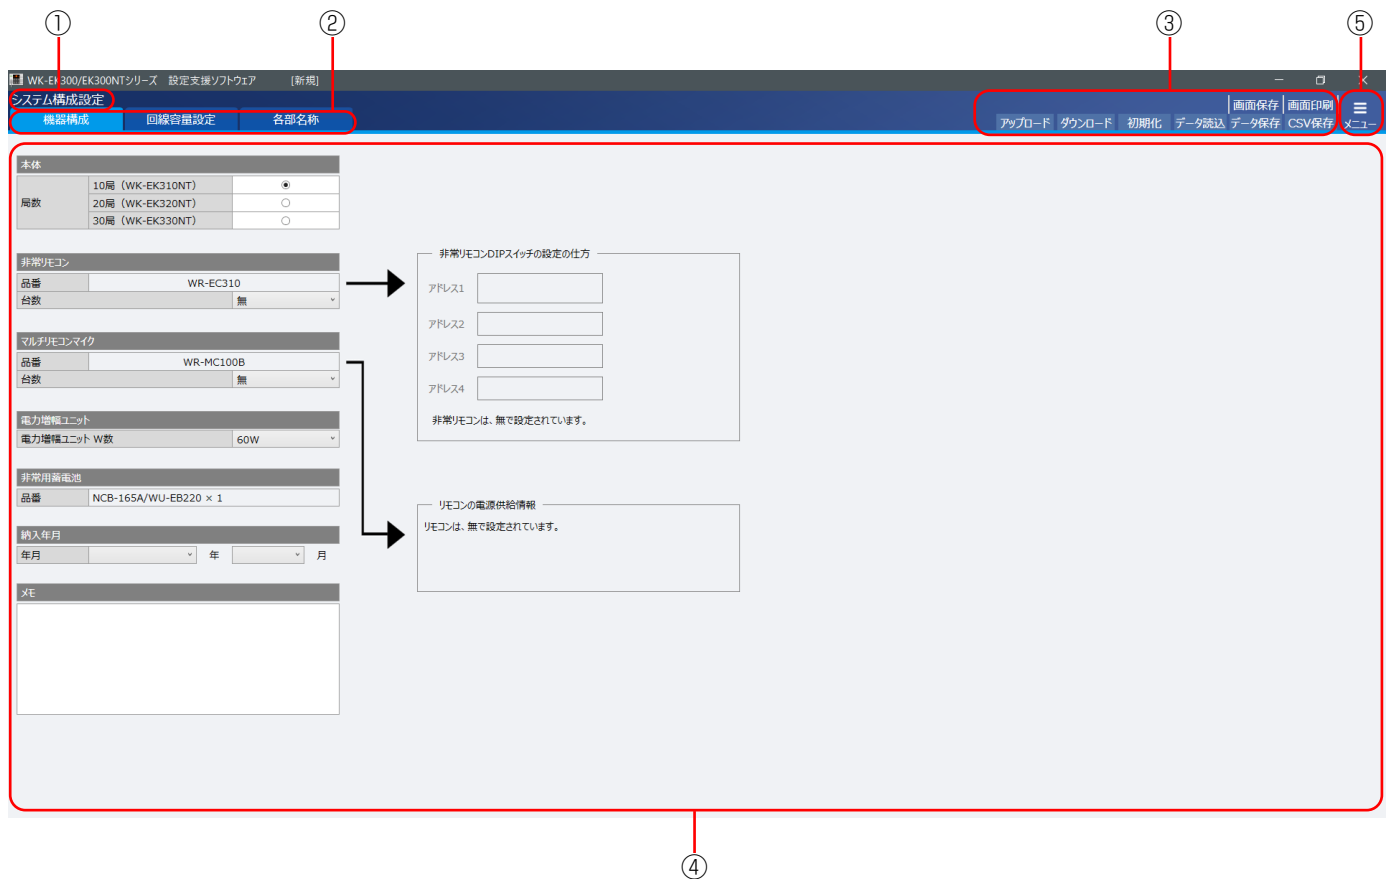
①
②
③
⑤

WK-EK300/EK300NTシリーズ　設定支援ソフトウェア　[新規]

システム構成設定

機器構成　回線容量設定　各部名称

画面保存　画面印刷
アップロード　ダウンロード　初期化　データ読込　データ保存　CSV保存
メニュー

本体

| 局数 | 10局（WK-EK310NT） | ◉ |
|---|---|---|
| | 20局（WK-EK320NT） | ○ |
| | 30局（WK-EK330NT） | ○ |

非常リモコン

| 品番 | WR-EC310 |
|---|---|
| 台数 | 無 |

マルチリモコンマイク

| 品番 | WR-MC100B |
|---|---|
| 台数 | 無 |

電力増幅ユニット

| 電力増幅ユニット W数 | 60W |
|---|---|

非常用蓄電池

| 品番 | NCB-165A/WU-EB220 × 1 |
|---|---|

納入年月

年月　年　月

メモ

非常リモコンDIPスイッチの設定の仕方

アドレス1
アドレス2
アドレス3
アドレス4

非常リモコンは、無で設定されています。

リモコンの電源供給情報

リモコンは、無で設定されています。

④